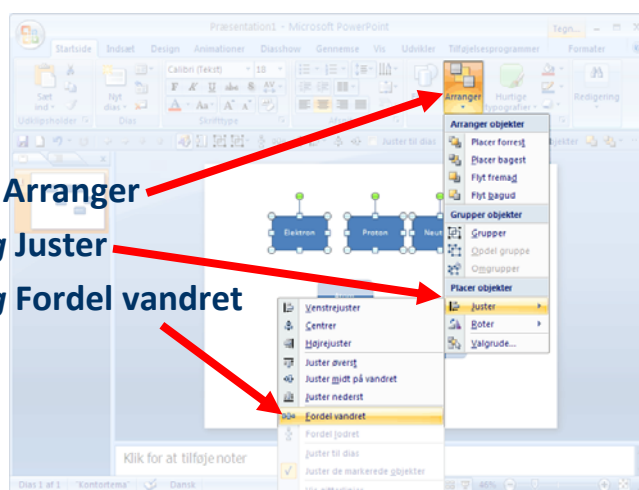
Præsentation1 - Microsoft PowerPoint

Tegn...

Startside
Indsæt
Design
Animationer
Diasshow
Gennemse
Vis
Udvikler
Tilføjelsesprogrammer
Formater

Sæt ind
Nyt dias
Calibri (Tekst)
18
Arranger
Hurtige typografier
Redigering
Udklipsholder
Dias
Skrifttype

Juster til dias

Arranger objekter
Placer forrest
Placer bagest
Flyt fremad
Flyt bagud
Grupper objekter
Grupper
Opdel gruppe
Omgrupper
Placer objekter
Juster
Roter
Valgrude...

Arranger
Juster
Fordel vandret

Elektron
Proton
Neut

Venstrejuster
Centrer
Højrejuster
Juster øverst
Juster midt på vandret
Juster nederst
Fordel vandret
Fordel lodret
Juster til dias
Juster de markerede objekter

Klik for at tilføje noter

Dias 1 af 1
"Kontortema"
Dansk